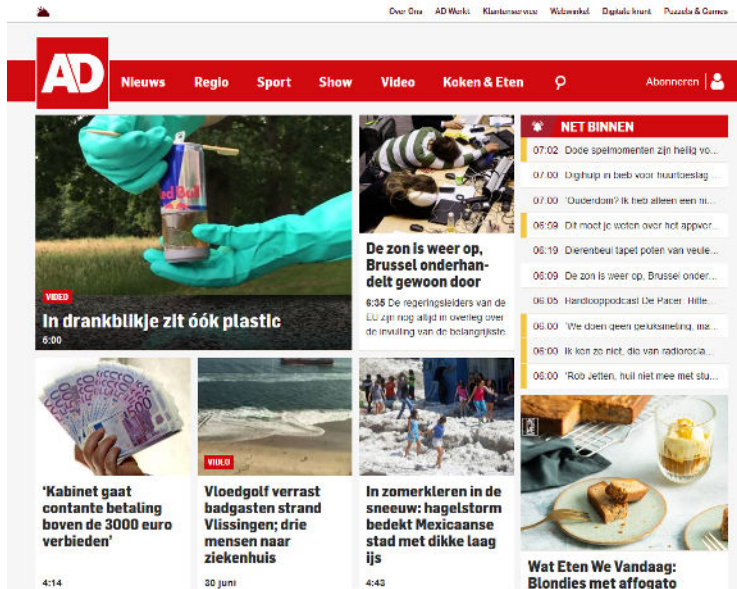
Over Ons AD Werkt Klantenservice Webwinkel Digitale krant Puzzels & Games

AD

Nieuws Regio Sport Show Video Koken & Eten

Abonneren

VIDEO

In drankblikje zit óók plastic

6:00

De zon is weer op, Brussel onderhandelt gewoon door

6:35 De regeringsleiders van de EU zijn nog altijd in overleg over de invulling van de belangrijkste

NET BINNEN

07:02 Dode spelmomenten zijn heilig vo...

07:00 Dighulp in bieb voor huurtoeslag ...

07:00 'Ouderdom? Ik heb alleen een ni...

06:09 Dit moet je weten over het appor...

06:19 Dierenbeul tapet poten van veule...

06:09 De zon is weer op, Brussel onder...

06:05 Radiopodcast De Pacer: Hitle...

06:00 'We doen geen geluksmeting, ma...

06:00 Ik kon zo niet, die van radioropia...

06:00 'Rob Jetten, huil niet mee met stu...

'Kabinet gaat contante betaling boven de 3000 euro verbieden'

4:14

VIDEO

Vloedgolf verrast badgasten strand Vlissingen; drie mensen naar ziekenhuis

30 juni

In zomerkleren in de sneeuw: hagelstorm bedekt Mexicaanse stad met dikke laag ijs

4:43

Wat Eten We Vandaag: Blondies met affogato